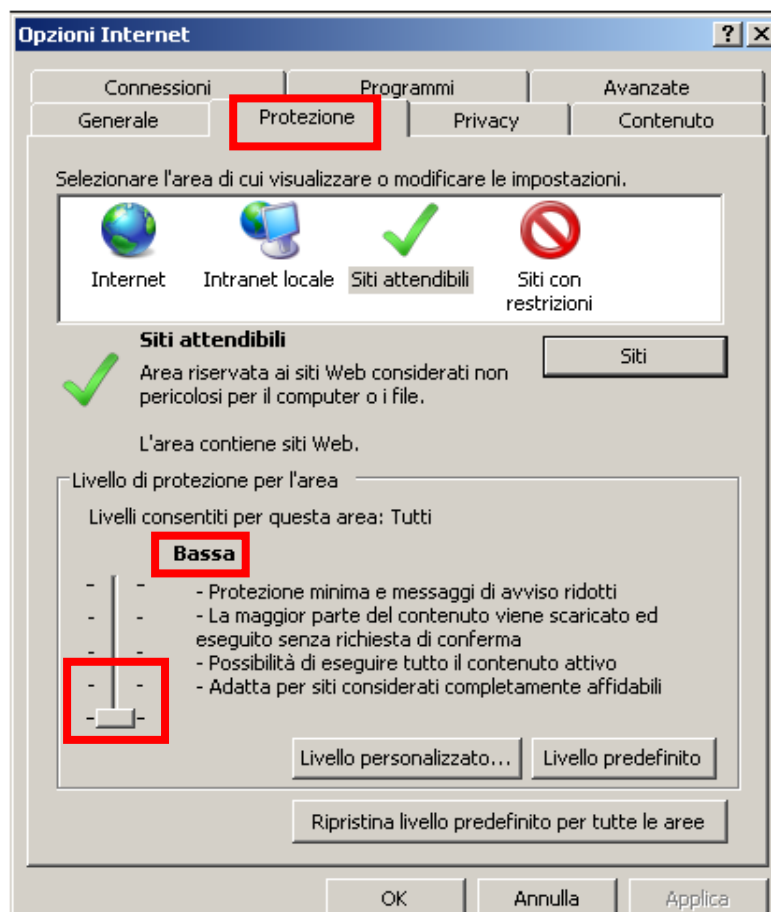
Opzioni Internet ? X

Connessioni | Programmi | Avanzate
Generale | Protezione | Privacy | Contenuto

Selezionare l'area di cui visualizzare o modificare le impostazioni.

Internet
Intranet locale
Siti attendibili
Siti con restrizioni

Siti attendibili
Area riservata ai siti Web considerati non pericolosi per il computer o i file.

L'area contiene siti Web.

Siti

Livello di protezione per l'area

Livelli consentiti per questa area: Tutti

Bassa

- Protezione minima e messaggi di avviso ridotti
- La maggior parte del contenuto viene scaricato ed eseguito senza richiesta di conferma
- Possibilità di eseguire tutto il contenuto attivo
- Adatta per siti considerati completamente affidabili

Livello personalizzato...
Livello predefinito

Ripristina livello predefinito per tutte le aree

OK
Annulla
Applica